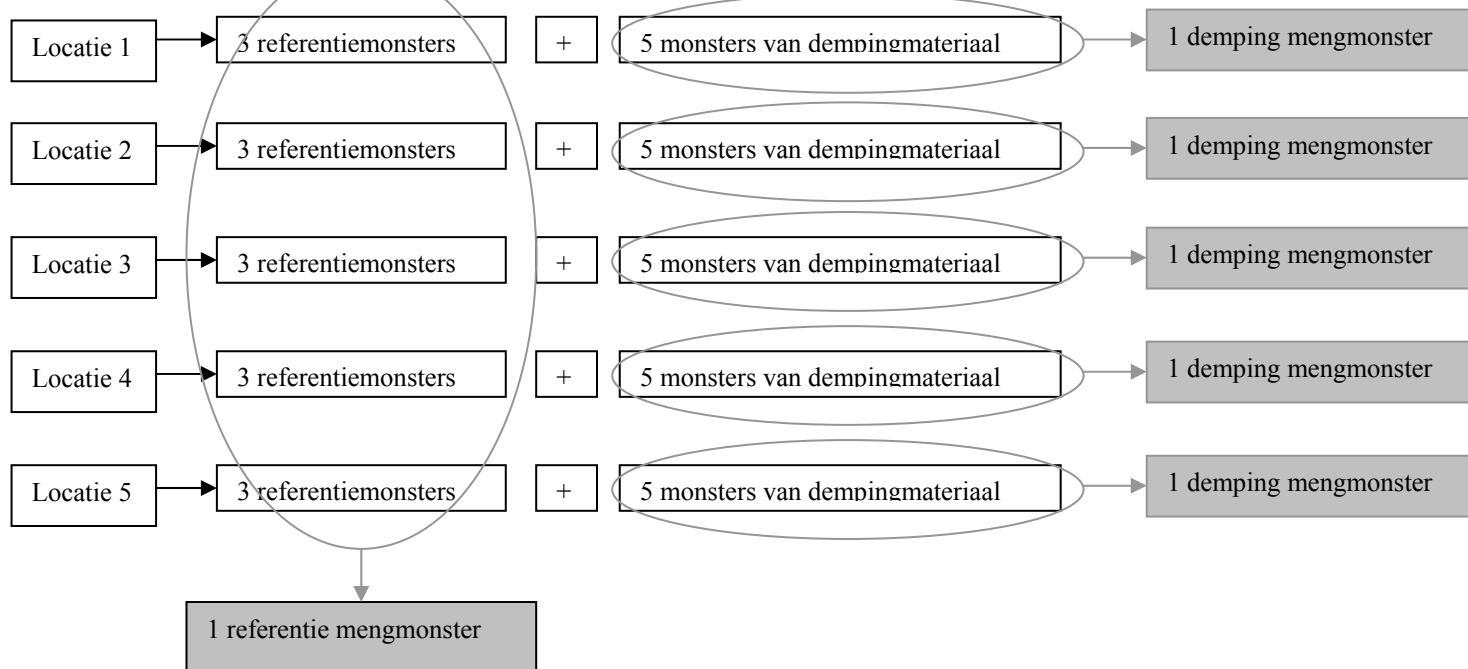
Locatie 1
3 referentiemonsters
+
5 monsters van dempingmateriaal
1 demping mengmonster

Locatie 2
3 referentiemonsters
+
5 monsters van dempingmateriaal
1 demping mengmonster

Locatie 3
3 referentiemonsters
+
5 monsters van dempingmateriaal
1 demping mengmonster

Locatie 4
3 referentiemonsters
+
5 monsters van dempingmateriaal
1 demping mengmonster

Locatie 5
3 referentiemonsters
+
5 monsters van dempingmateriaal
1 demping mengmonster

1 referentie mengmonster